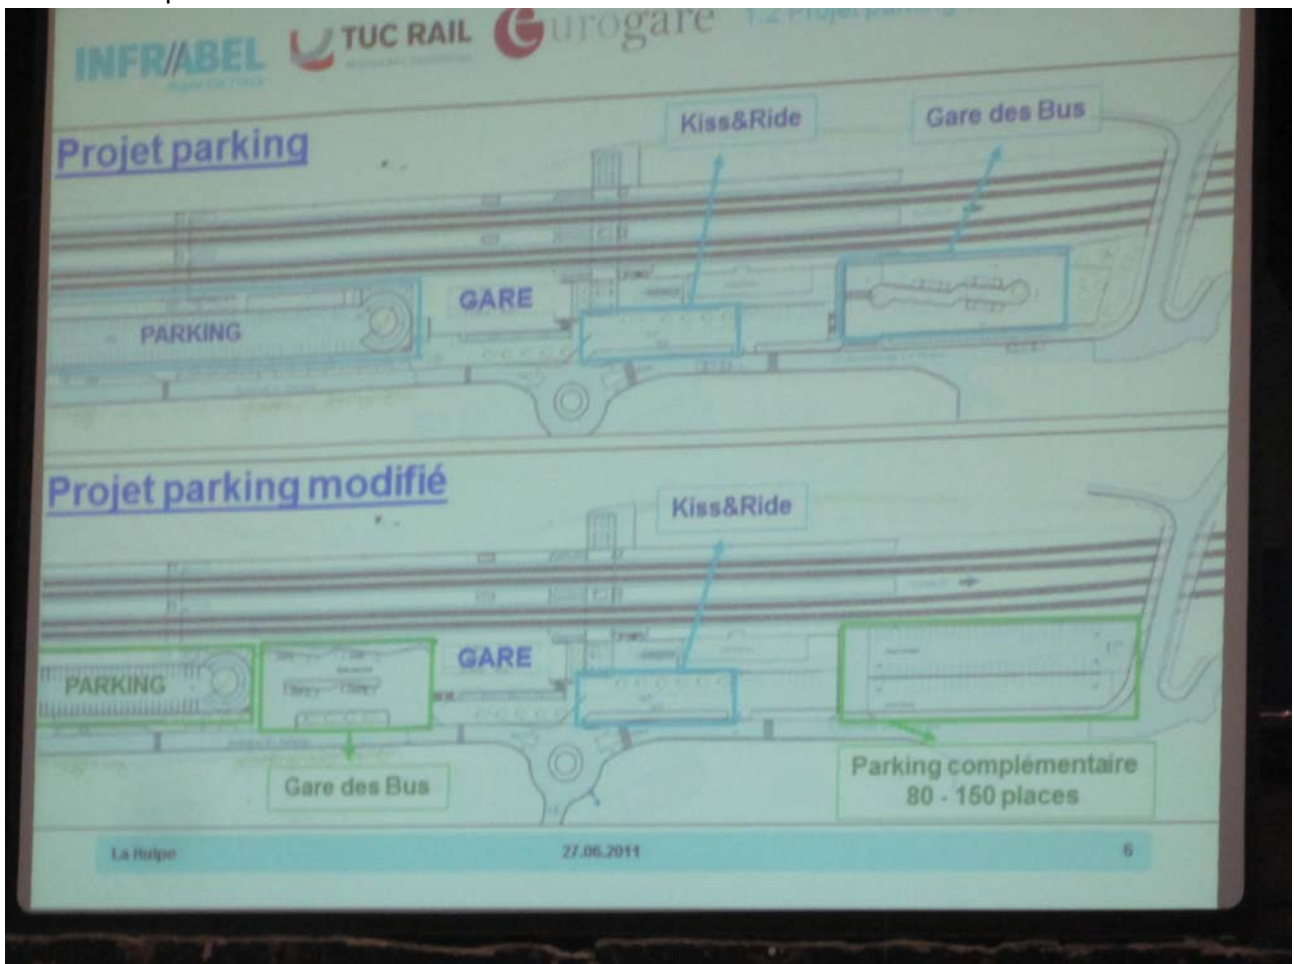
INFRABEL
TUC RAIL
Eurogare
1.2 Projet parking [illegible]

Projet parking
Kiss&Ride
Gare des Bus
GARE
PARKING

Projet parking modifié
Kiss&Ride
GARE
PARKING
Gare des Bus
Parking complémentaire
80 - 150 places

La Hulpe
27.06.2011
6